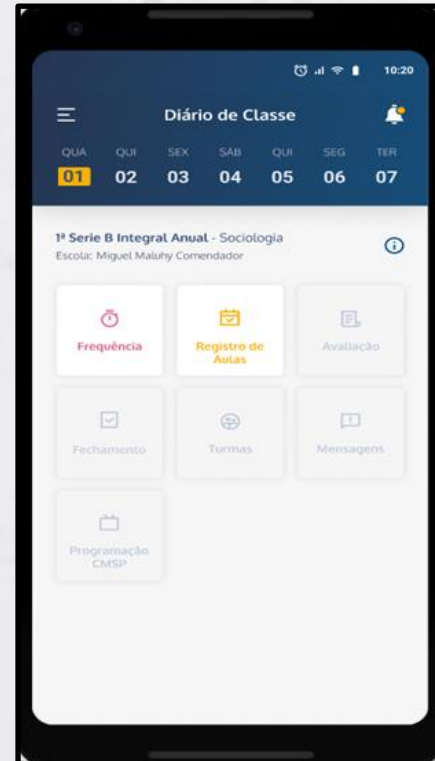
10:20

Diário de Classe

QUA 01
QUI 02
SEX 03
SAB 04
QUI 05
SEG 06
TER 07

1ª Serie B Integral Anual - Sociologia
Escola: Miguel Maluhy Comendador

Frequência
Registro de Aulas
Avaliação
Fechamento
Turmas
Mensagens
Programação CMSP